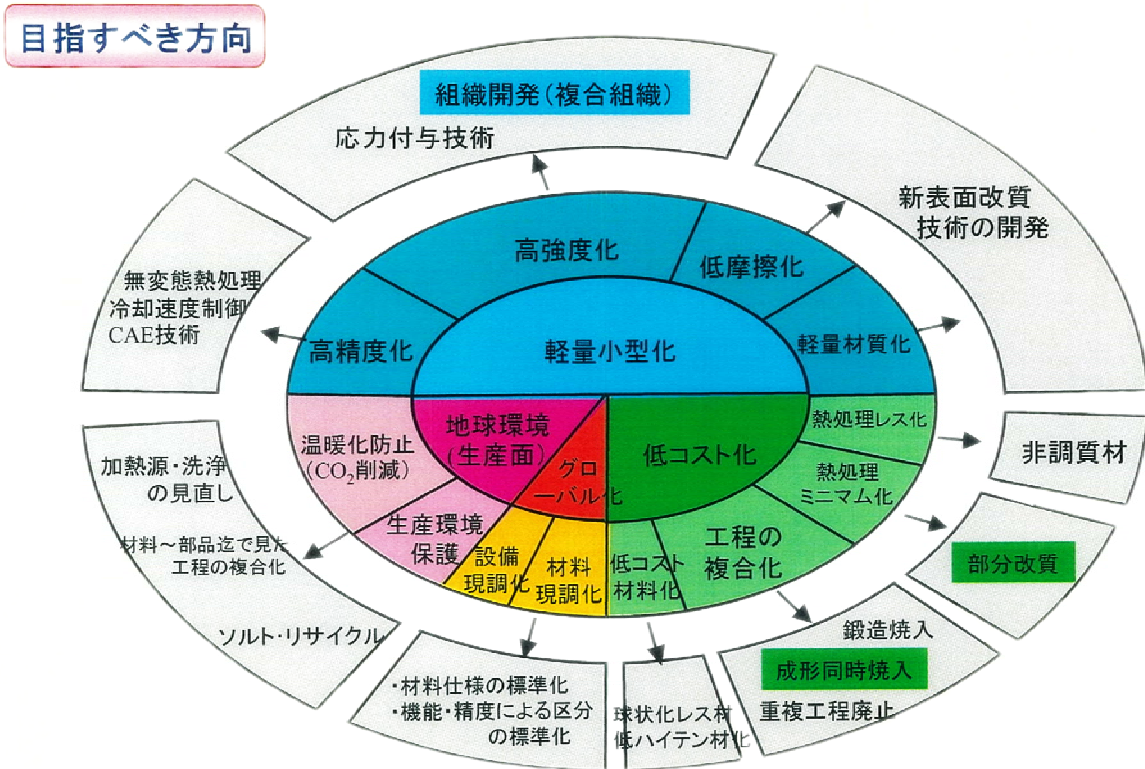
目指すべき方向

組織開発(複合組織)
応力付与技術

新表面改質
技術の開発

無変態熱処理
冷却速度制御
CAE技術

高強度化
低摩擦化
高精度化
軽量小型化
軽量材質化

地球環境
(生産面)
温暖化防止
($CO_2$削減)
グロ
ーバル化
低コスト化
熱処理レス化
熱処理
ミニマム化
工程の
複合化
生産環境
保護
設備
現調化
材料
現調化
低コスト
材料化

非調質材

加熱源・洗浄
の見直し
材料～部品迄で見た
工程の複合化
ソルト・リサイクル

部分改質

鍛造焼入
成形同時焼入
重複工程廃止

・材料仕様の標準化
・機能・精度による区分
の標準化

球状化レス材
低ハイテン材化